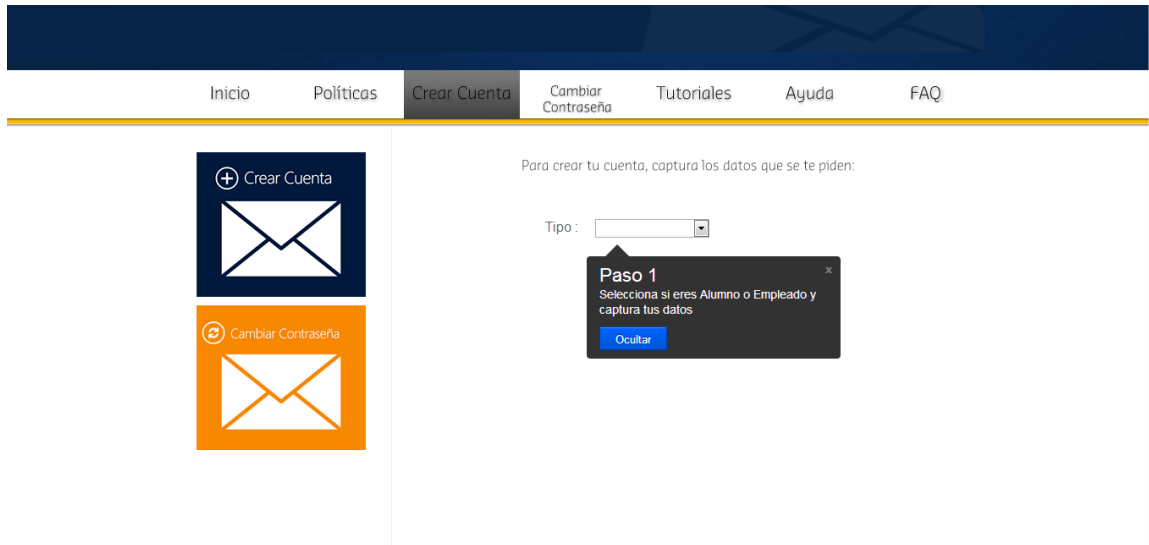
Inicio Políticas Crear Cuenta Cambiar Contraseña Tutoriales Ayuda FAQ

Crear Cuenta

Cambiar Contraseña

Para crear tu cuenta, captura los datos que se te piden:

Tipo :

Paso 1

×

Selecciona si eres Alumno o Empleado y captura tus datos

Ocultar